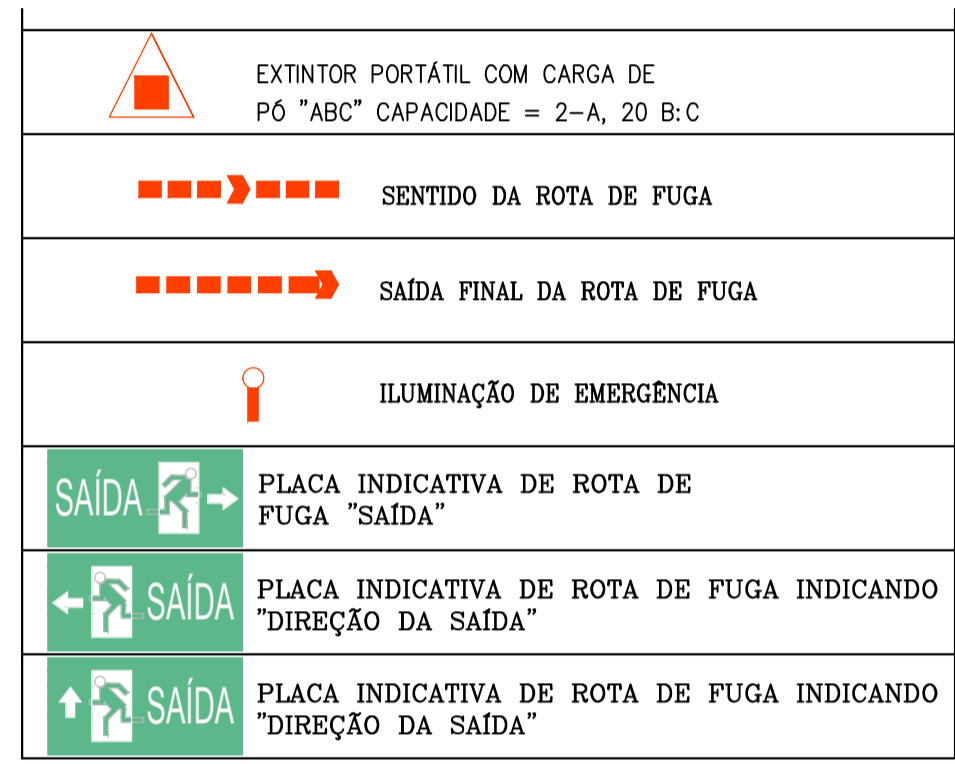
| | |
|---|---|
| | EXTINTOR PORTÁTIL COM CARGA DE PÓ "ABC" CAPACIDADE = 2-A, 20 B:C |
| | SENTIDO DA ROTA DE FUGA |
| | SAÍDA FINAL DA ROTA DE FUGA |
| | ILUMINAÇÃO DE EMERGÊNCIA |
| SAÍDA | PLACA INDICATIVA DE ROTA DE FUGA "SAÍDA" |
| SAÍDA | PLACA INDICATIVA DE ROTA DE FUGA INDICANDO "DIREÇÃO DA SAÍDA" |
| SAÍDA | PLACA INDICATIVA DE ROTA DE FUGA INDICANDO "DIREÇÃO DA SAÍDA" |